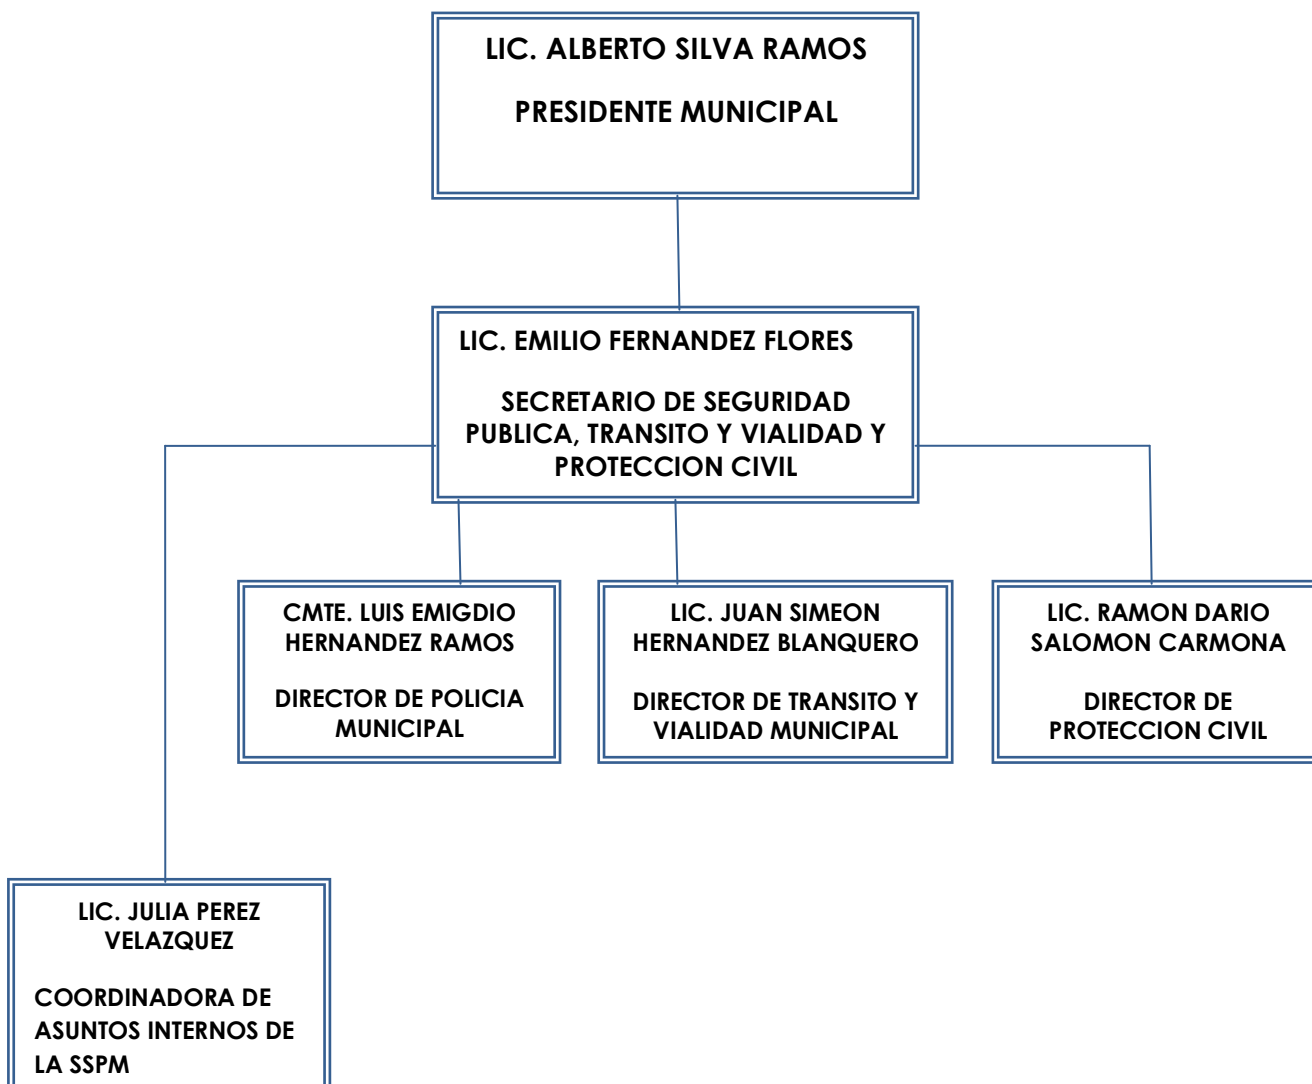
LIC. ALBERTO SILVA RAMOS

PRESIDENTE MUNICIPAL

LIC. EMILIO FERNANDEZ FLORES

SECRETARIO DE SEGURIDAD PUBLICA, TRANSITO Y VIALIDAD Y PROTECCION CIVIL

CMTE. LUIS EMIGDIO HERNANDEZ RAMOS

DIRECTOR DE POLICIA MUNICIPAL

LIC. JUAN SIMEON HERNANDEZ BLANQUERO

DIRECTOR DE TRANSITO Y VIALIDAD MUNICIPAL

LIC. RAMON DARIO SALOMON CARMONA

DIRECTOR DE PROTECCION CIVIL

LIC. JULIA PEREZ VELAZQUEZ

COORDINADORA DE ASUNTOS INTERNOS DE LA SSPM